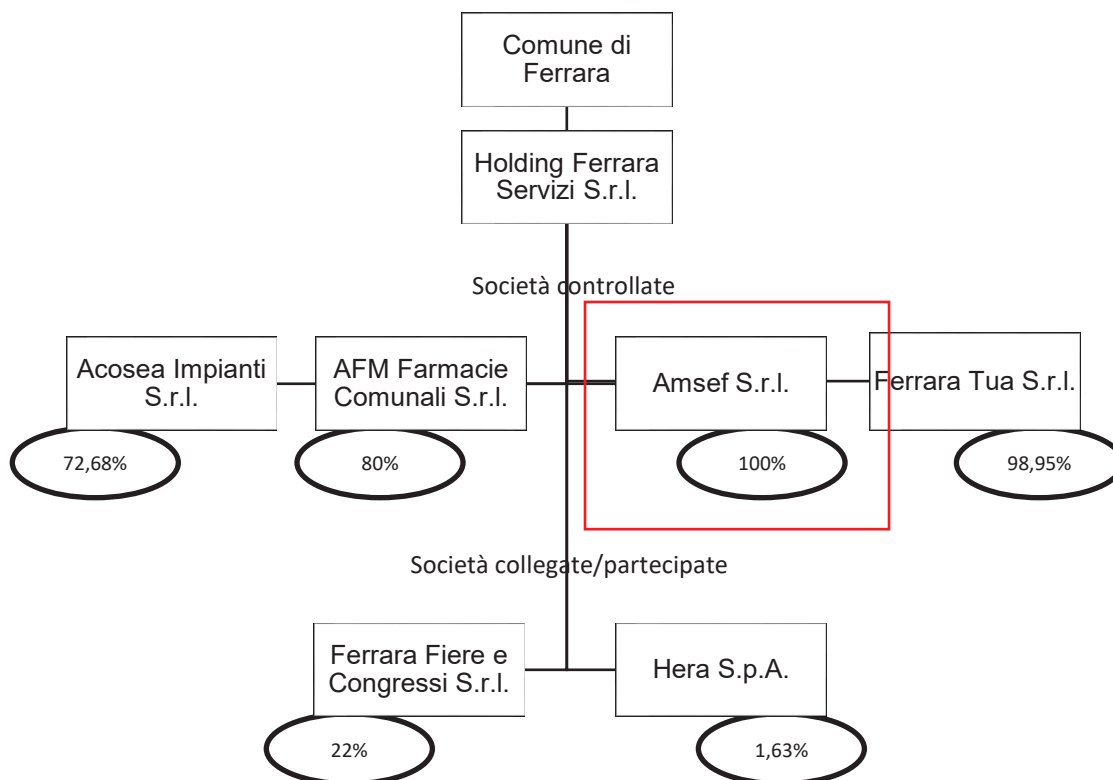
Comune di Ferrara

Holding Ferrara Servizi S.r.l.

Società controllate

Acosea Impianti S.r.l.

72,68%

AFM Farmacie Comunali S.r.l.

80%

Amsef S.r.l.

100%

Ferrara Tua S.r.l.

98,95%

Società collegate/partecipate

Ferrara Fiere e Congressi S.r.l.

22%

Hera S.p.A.

1,63%